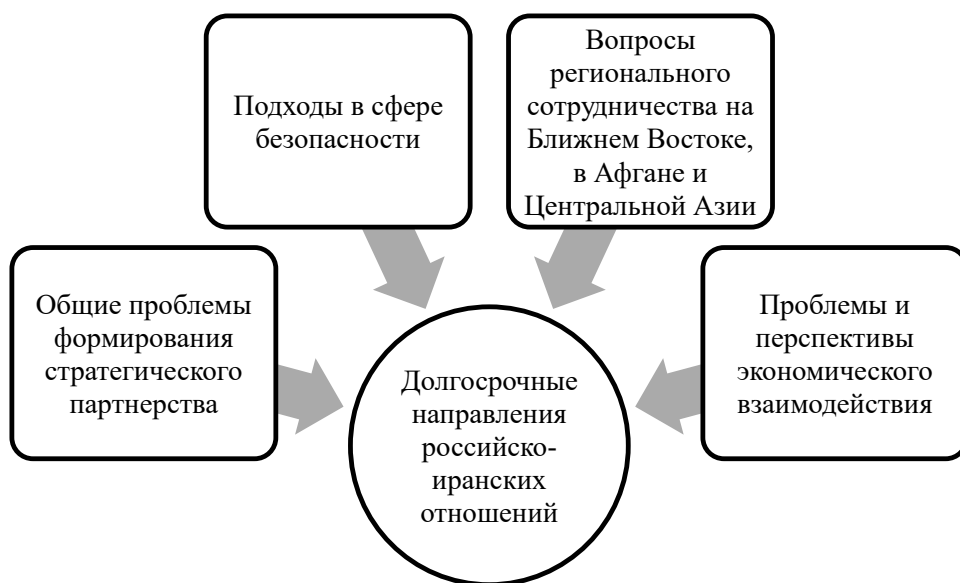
Подходы в сфере безопасности

Вопросы регионального сотрудничества на Ближнем Востоке, в Афгане и Центральной Азии

Общие проблемы формирования стратегического партнерства

Долгосрочные направления российско-иранских отношений

Проблемы и перспективы экономического взаимодействия